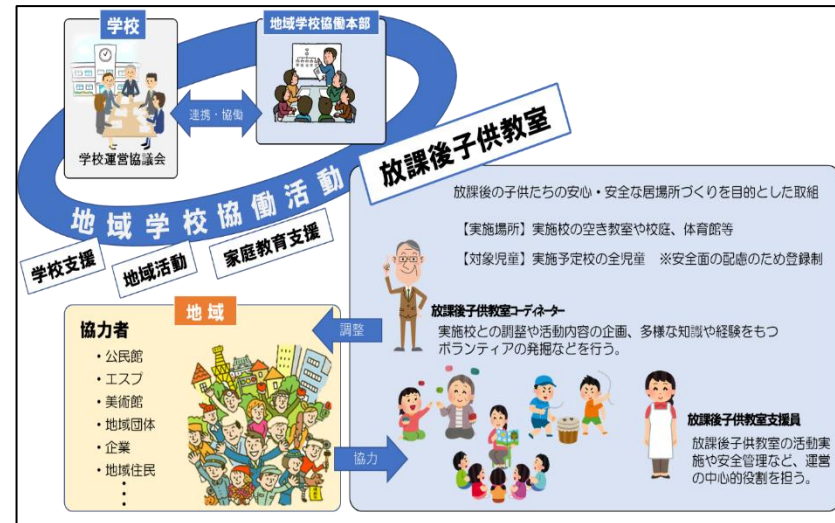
学校

学校運営協議会

連携・協働

地域学校協働本部

地域学校協働活動

学校支援

地域活動

家庭教育支援

放課後子供教室

放課後の子供たちの安心・安全な居場所づくりを目的とした取組

【実施場所】実施校の空き教室や校庭、体育館等

【対象児童】実施予定校の全児童　※安全面の配慮のため登録制

放課後子供教室コーディネーター
実施校との調整や活動内容の企画、多様な知識や経験をもつボランティアの発掘などを行う。

地域

協力者
・公民館
・エスプ
・美術館
・地域団体
・企業
・地域住民
・
・

調整

協力

放課後子供教室支援員
放課後子供教室の活動実施や安全管理など、運営の中心的役割を担う。